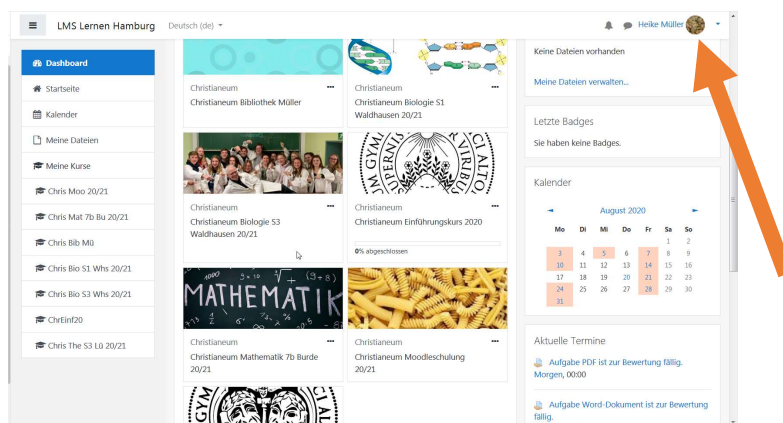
LMS Lernen Hamburg Deutsch (de)

Heike Müller

Dashboard
Startseite
Kalender
Meine Dateien
Meine Kurse
Chris Moo 20/21
Chris Mat 7b Bu 20/21
Chris Bib Mü
Chris Bio S1 Whs 20/21
Chris Bio S3 Whs 20/21
ChrEinf20
Chris The S3 Lü 20/21

Christianeum
Christianeum Bibliothek Müller

Christianeum
Christianeum Biologie S1 Waldhausen 20/21

Christianeum
Christianeum Biologie S3 Waldhausen 20/21

Christianeum
Christianeum Einführungskurs 2020
0% abgeschlossen

MATHEMATIK

Christianeum
Christianeum Mathematik 7b Burde 20/21

Christianeum
Christianeum Moodleschulung 20/21

Keine Dateien vorhanden

Meine Dateien verwalten...

Letzte Badges

Sie haben keine Badges.

Kalender

August 2020

| Mo | Di | Mi | Do | Fr | Sa | So |
|---|---|---|---|---|---|---|
| | | | | | 1 | 2 |
| 3 | 4 | 5 | 6 | 7 | 8 | 9 |
| 10 | 11 | 12 | 13 | 14 | 15 | 16 |
| 17 | 18 | 19 | 20 | 21 | 22 | 23 |
| 24 | 25 | 26 | 27 | 28 | 29 | 30 |
| 31 | | | | | | |

Aktuelle Termine

Aufgabe PDF ist zur Bewertung fällig.
Morgen, 00:00

Aufgabe Word-Dokument ist zur Bewertung fällig.